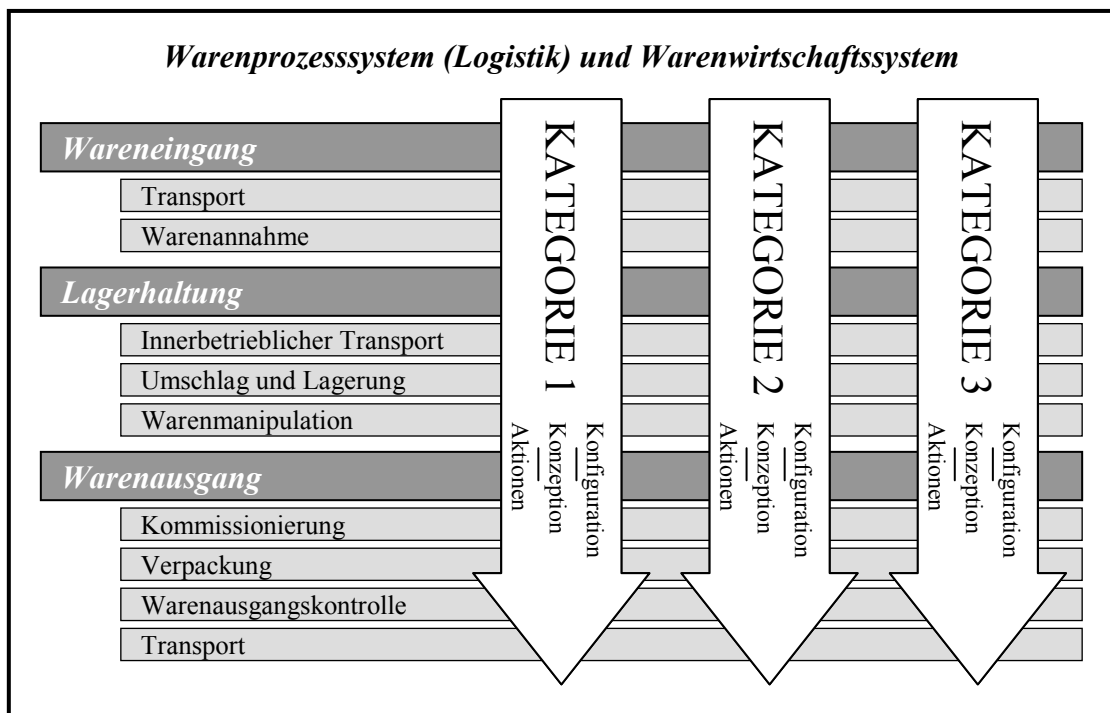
Warenprozesssystem (Logistik) und Warenwirtschaftssystem

Wareneingang

Transport

Warenannahme

Lagerhaltung

Innerbetrieblicher Transport

Umschlag und Lagerung

Warenmanipulation

Warenausgang

Kommissionierung

Verpackung

Warenausgangskontrolle

Transport

KATEGORIE 1
Konfiguration
Konzeption
Aktionen

KATEGORIE 2
Konfiguration
Konzeption
Aktionen

KATEGORIE 3
Konfiguration
Konzeption
Aktionen